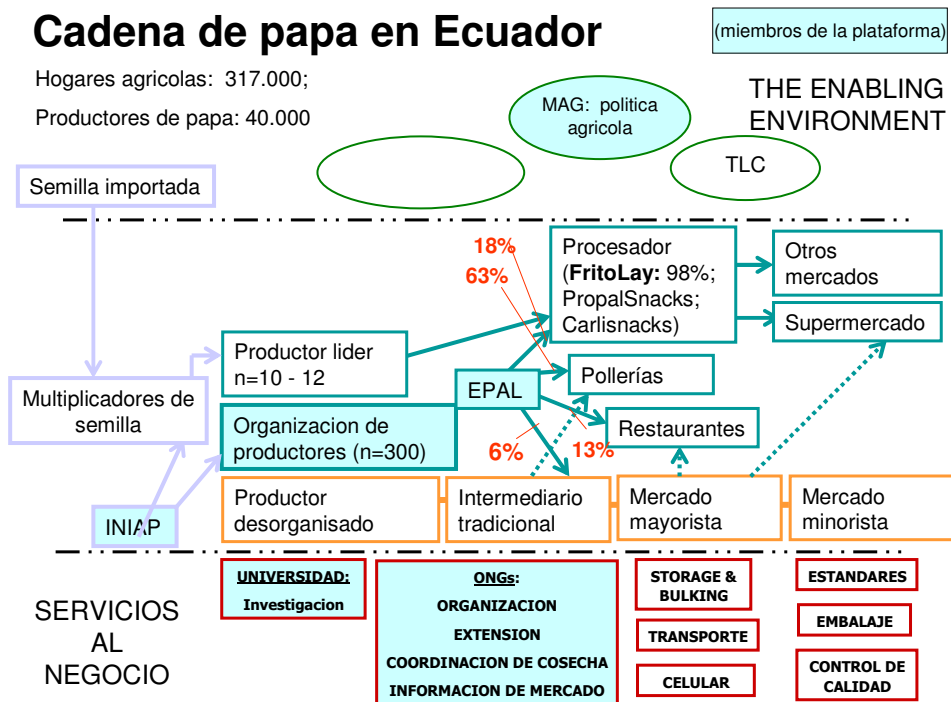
Cadena de papa en Ecuador

(miembros de la plataforma)

Hogares agricolas: 317.000;

Productores de papa: 40.000

MAG: politica agricola

THE ENABLING ENVIRONMENT

TLC

Semilla importada

18%

63%

Procesador (**FritoLay:** 98%; PropalSnacks; Carlisnacks)

Otros mercados

Supermercado

Productor lider n=10 - 12

Multiplicadores de semilla

EPAL

Pollerías

Organizacion de productores (n=300)

Restaurantes

6%

13%

INIAP

Productor desorganisado

Intermediario tradicional

Mercado mayorista

Mercado minorista

SERVICIOS AL NEGOCIO

UNIVERSIDAD: Investigacion

ONGs: ORGANIZACION EXTENSION COORDINACION DE COSECHA INFORMACION DE MERCADO

STORAGE & BULKING

TRANSPORTE

CELULAR

ESTANDARES

EMBALAJE

CONTROL DE CALIDAD